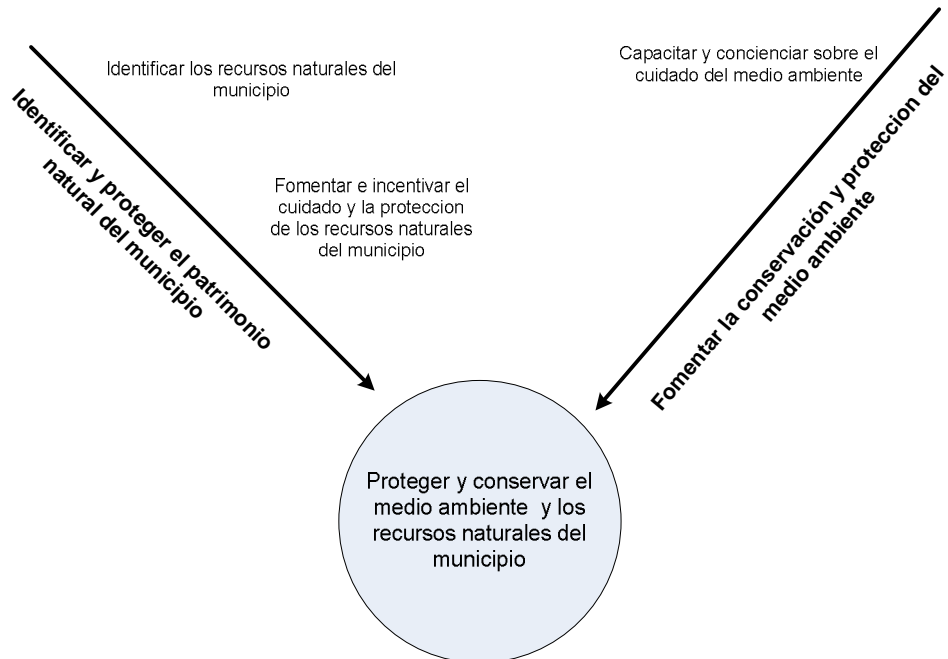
Identificar los recursos naturales del municipio

Identificar y proteger el patrimonio natural del municipio

Fomentar e incentivar el cuidado y la proteccion de los recursos naturales del municipio

Capacitar y concienciar sobre el cuidado del medio ambiente

Fomentar la conservación y proteccion del medio ambiente

Proteger y conservar el medio ambiente y los recursos naturales del municipio